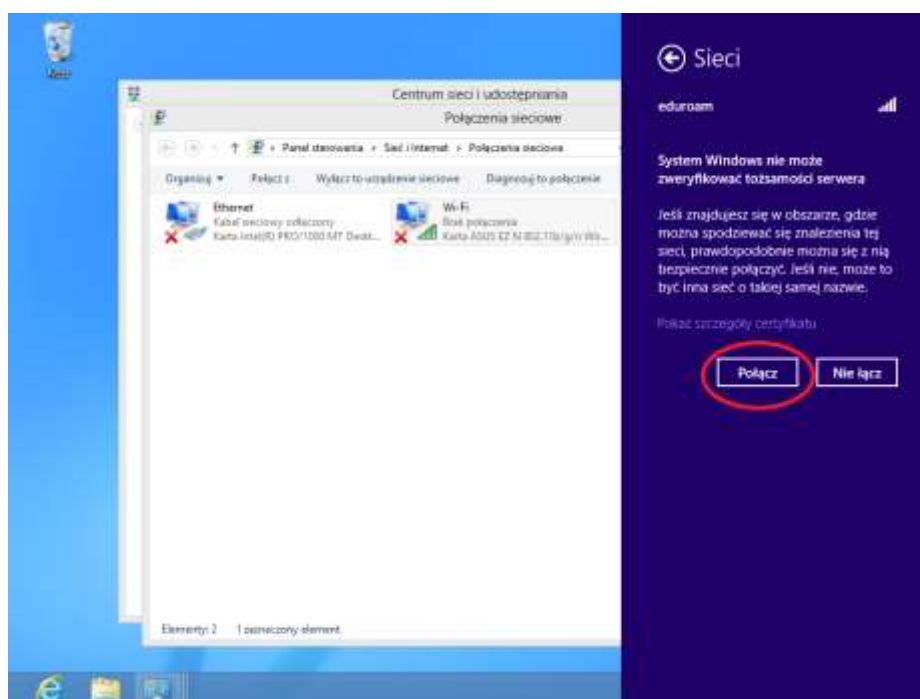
Kosz

Centrum sieci i udostępniania

Połączenia sieciowe

Panel sterowania › Sieć i Internet › Połączenia sieciowe

Organizuj ▾ Połącz z Wyłącz to urządzenie sieciowe Diagnozuj to połączenie

Ethernet
Kabel sieciowy odłączony
Karta Intel(R) PRO/1000 MT Deskt...

Wi-Fi
Brak połączenia
Karta ASUS EZ N 802.11b/g/n Wir...

Elementy: 2 1 zaznaczony element

Sieci

eduroam

System Windows nie może zweryfikować tożsamości serwera

Jeśli znajdujesz się w obszarze, gdzie można spodziewać się znalezienia tej sieci, prawdopodobnie można się z nią bezpiecznie połączyć. Jeśli nie, może to być inna sieć o takiej samej nazwie.

Pokaż szczegóły certyfikatu

Połącz

Nie łącz